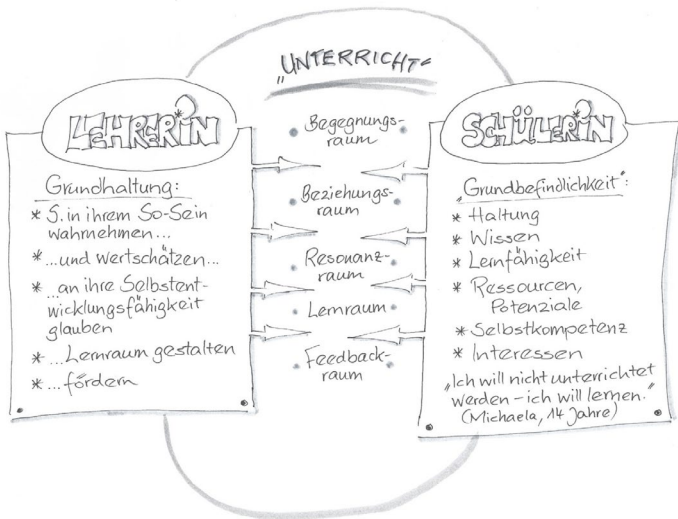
„UNTERRICHT"

LEHRERIN

Grundhaltung:
* S. in ihrem So-Sein wahrnehmen...
* ...und wertschätzen...
* ...an ihre Selbstentwicklungsfähigkeit glauben
* ...Lernraum gestalten
* ...fördern

Begegnungsraum

Beziehungsraum

Resonanzraum

Lernraum

Feedbackraum

SCHÜLERIN

„Grundbefindlichkeit":
* Haltung
* Wissen
* Lernfähigkeit
* Ressourcen, Potenziale
* Selbstkompetenz
* Interessen

„Ich will nicht unterrichtet werden - ich will lernen."
(Michaela, 14 Jahre)